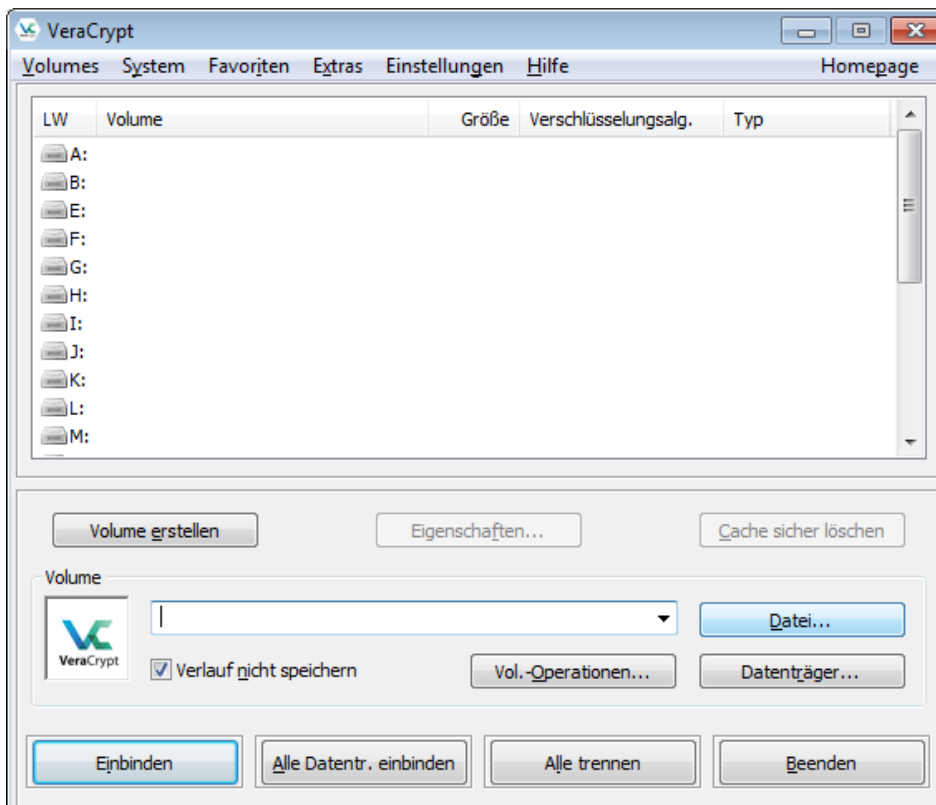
VeraCrypt

Volumes System Favoriten Extras Einstellungen Hilfe Homepage

| LW | Volume | Größe | Verschlüsselungsalg. | Typ |
|---|---|---|---|---|
| A: | | | | |
| B: | | | | |
| E: | | | | |
| F: | | | | |
| G: | | | | |
| H: | | | | |
| I: | | | | |
| J: | | | | |
| K: | | | | |
| L: | | | | |
| M: | | | | |

Volume erstellen
Eigenschaften...
Cache sicher löschen

Volume

VeraCrypt

Datei...

Verlauf nicht speichern

Vol.-Operationen...

Datenträger...

Einbinden
Alle Datentr. einbinden
Alle trennen
Beenden